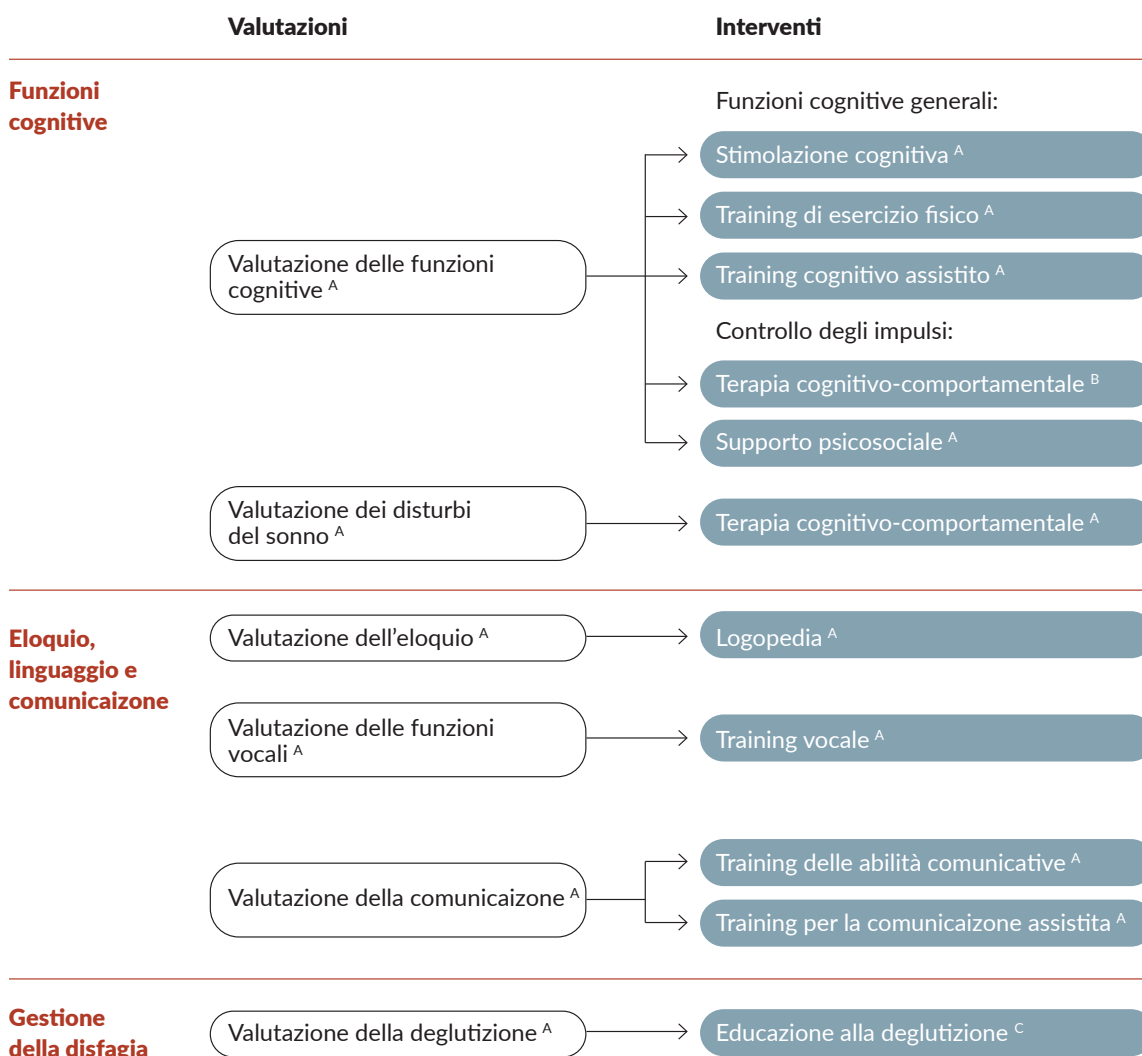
Valutazioni

Interventi

Funzioni cognitive

Funzioni cognitive generali:

Stimolazione cognitiva $^{A}$

Training di esercizio fisico $^{A}$

Valutazione delle funzioni cognitive $^{A}$

Training cognitivo assistito $^{A}$

Controllo degli impulsi:

Terapia cognitivo-comportamentale $^{B}$

Supporto psicosociale $^{A}$

Valutazione dei disturbi del sonno $^{A}$

Terapia cognitivo-comportamentale $^{A}$

Eloquio, linguaggio e comunicaizone

Valutazione dell'eloquio $^{A}$

Logopedia $^{A}$

Valutazione delle funzioni vocali $^{A}$

Training vocale $^{A}$

Training delle abilità comunicative $^{A}$

Valutazione della comunicaizone $^{A}$

Training per la comunicaizone assistita $^{A}$

Gestione della disfagia

Valutazione della deglutizione $^{A}$

Educazione alla deglutizione $^{C}$